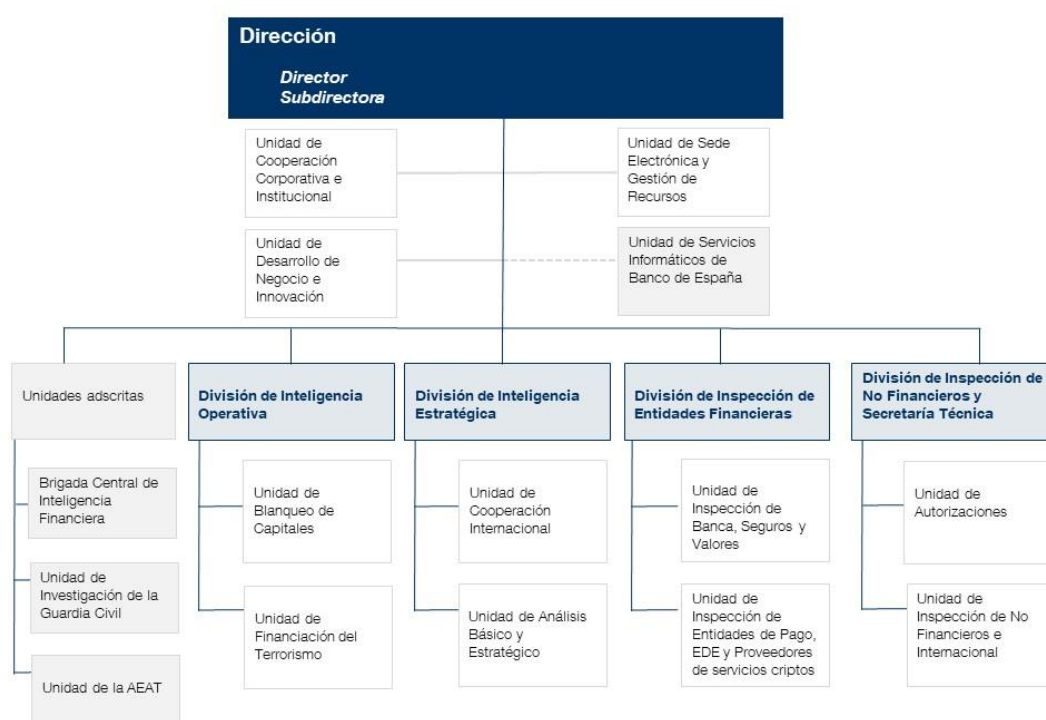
Dirección

Director
Subdirectora

Unidad de Cooperación Corporativa e Institucional

Unidad de Sede Electrónica y Gestión de Recursos

Unidad de Desarrollo de Negocio e Innovación

Unidad de Servicios Informáticos de Banco de España

Unidades adscritas

Brigada Central de Inteligencia Financiera

Unidad de Investigación de la Guardia Civil

Unidad de la AEAT

División de Inteligencia Operativa

Unidad de Blanqueo de Capitales

Unidad de Financiación del Terrorismo

División de Inteligencia Estratégica

Unidad de Cooperación Internacional

Unidad de Análisis Básico y Estratégico

División de Inspección de Entidades Financieras

Unidad de Inspección de Banca, Seguros y Valores

Unidad de Inspección de Entidades de Pago, EDE y Proveedores de servicios criptos

División de Inspección de No Financieros y Secretaría Técnica

Unidad de Autorizaciones

Unidad de Inspección de No Financieros e Internacional